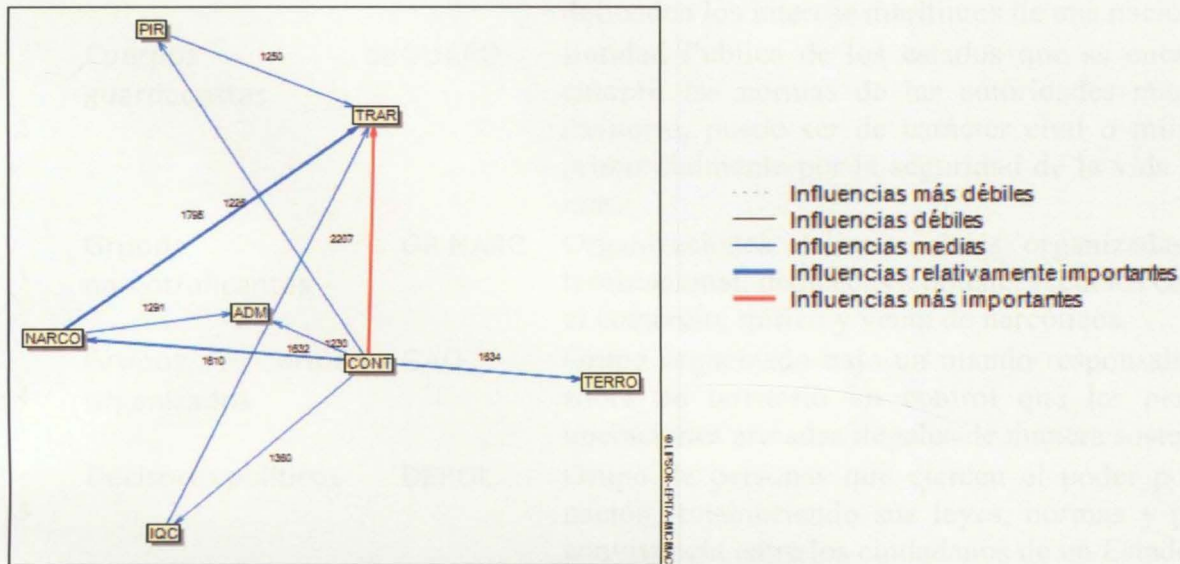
PIR
1250
TRAR
1795
1226
2207
1291
ADM
1230
NARCO
1610
1632
CONT
1634
TERRO
1360
IQC
© LIPSOR-EPITA-MICMAC

Influencias más débiles
Influencias débiles
Influencias medias
Influencias relativamente importantes
Influencias más importantes